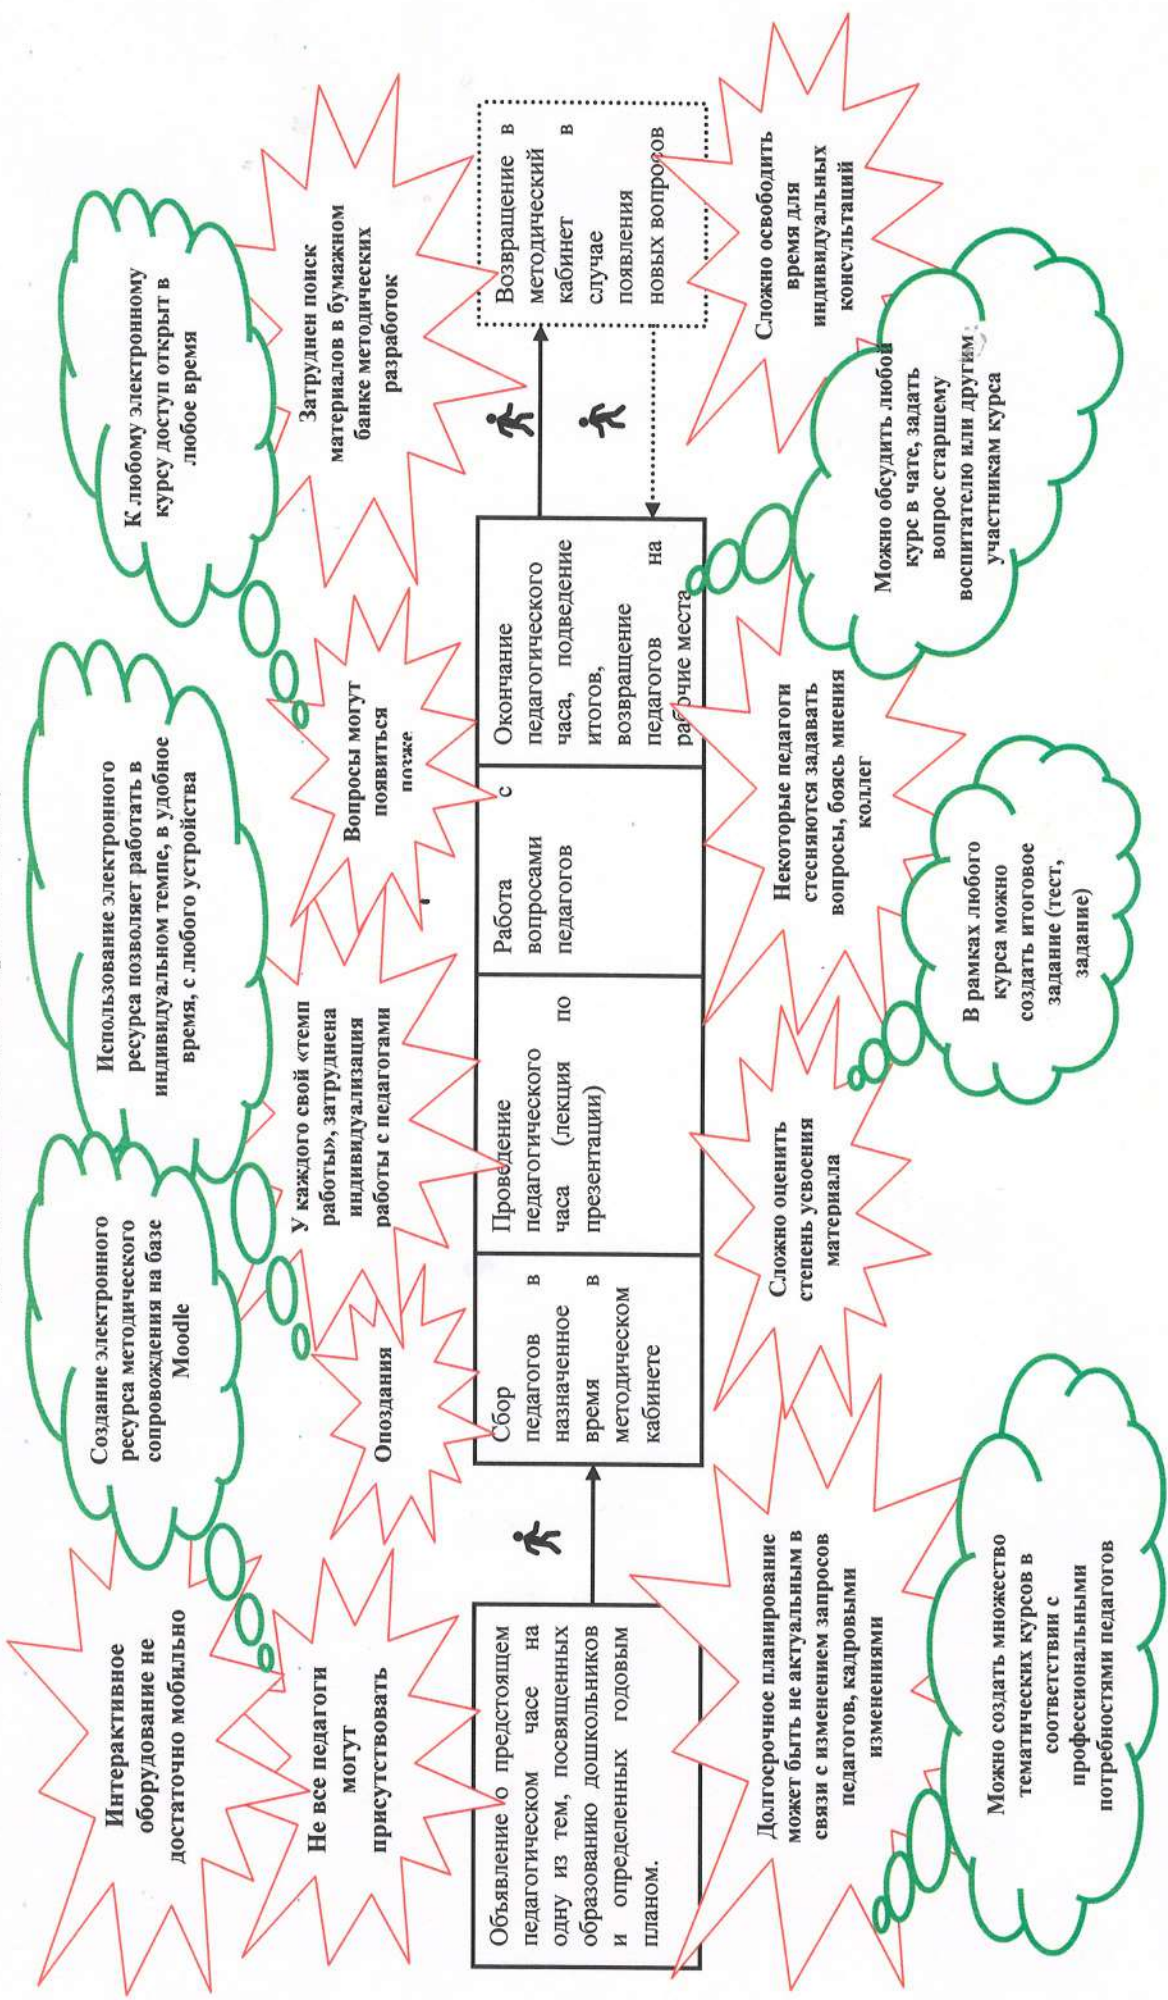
Интерактивное оборудование не достаточно мобильно

Не все педагоги могут присутствовать

Создание электронного ресурса методического сопровождения на базе Moodle

Опоздания

Использование электронного ресурса позволяет работать в индивидуальном темпе, в удобное время, с любого устройства

У каждого свой «темп работы», затруднена индивидуализация работы с педагогами

Вопросы могут появиться позже

К любому электронному курсу доступ открыт в любое время

Затруднен поиск материалов в бумажном банке методических разработок

Объявление о предстоящем педагогическом часе на одну из тем, посвященных образованию дошкольников и определенных годовым планом.

Сбор педагогов в назначенное время в методическом кабинете

Проведение педагогического часа (лекция по презентации)

Работа с вопросами педагогов

Окончание педагогического часа, подведение итогов, возвращение педагогов на рабочие места

Возвращение в методический кабинет в случае появления новых вопросов

Долгосрочное планирование может быть не актуальным в связи с изменением запросов педагогов, кадровыми изменениями

Можно создать множество тематических курсов в соответствии с профессиональными потребностями педагогов

Сложно оценить степень усвоения материала

В рамках любого курса можно создать итоговое задание (тест, задание)

Некоторые педагоги стесняются задавать вопросы, боясь мнения коллег

Можно обсудить любой курс в чате, задать вопрос старшему воспитателю или другим участникам курса

Сложно освободить время для индивидуальных консультаций